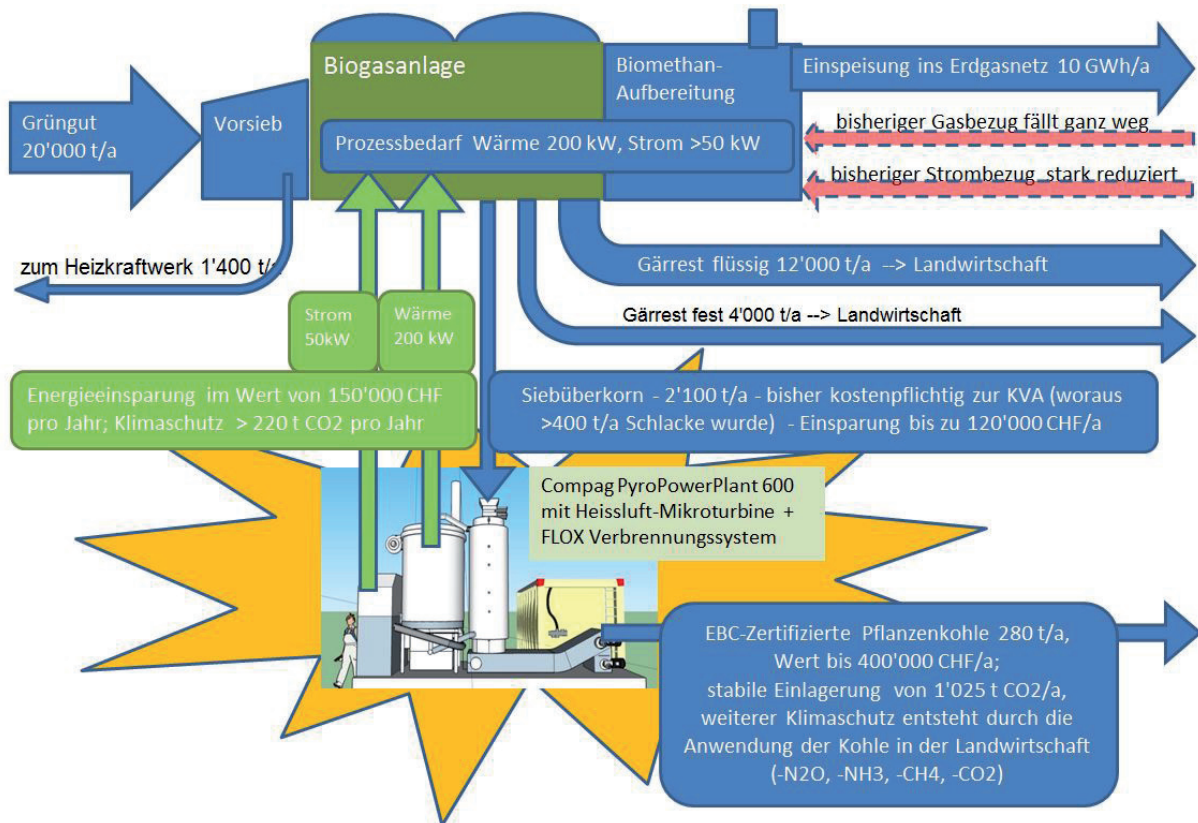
Biogasanlage

Biomethan-Aufbereitung

Einspeisung ins Erdgasnetz 10 GWh/a

bisheriger Gasbezug fällt ganz weg

bisheriger Strombezug stark reduziert

Grüngut 20'000 t/a

Vorsieb

Prozessbedarf Wärme 200 kW, Strom >50 kW

zum Heizkraftwerk 1'400 t/a

Gärrest flüssig 12'000 t/a --> Landwirtschaft

Gärrest fest 4'000 t/a --> Landwirtschaft

Strom 50kW

Wärme 200 kW

Energieeinsparung im Wert von 150'000 CHF pro Jahr; Klimaschutz > 220 t CO2 pro Jahr

Siebüberkorn - 2'100 t/a - bisher kostenpflichtig zur KVA (woraus >400 t/a Schlacke wurde) - Einsparung bis zu 120'000 CHF/a

Compag PyroPowerPlant 600 mit Heissluft-Mikroturbine + FLOX Verbrennungssystem

EBC-Zertifizierte Pflanzenkohle 280 t/a, Wert bis 400'000 CHF/a; stabile Einlagerung von 1'025 t CO2/a, weiterer Klimaschutz entsteht durch die Anwendung der Kohle in der Landwirtschaft (-N2O, -NH3, -CH4, -CO2)